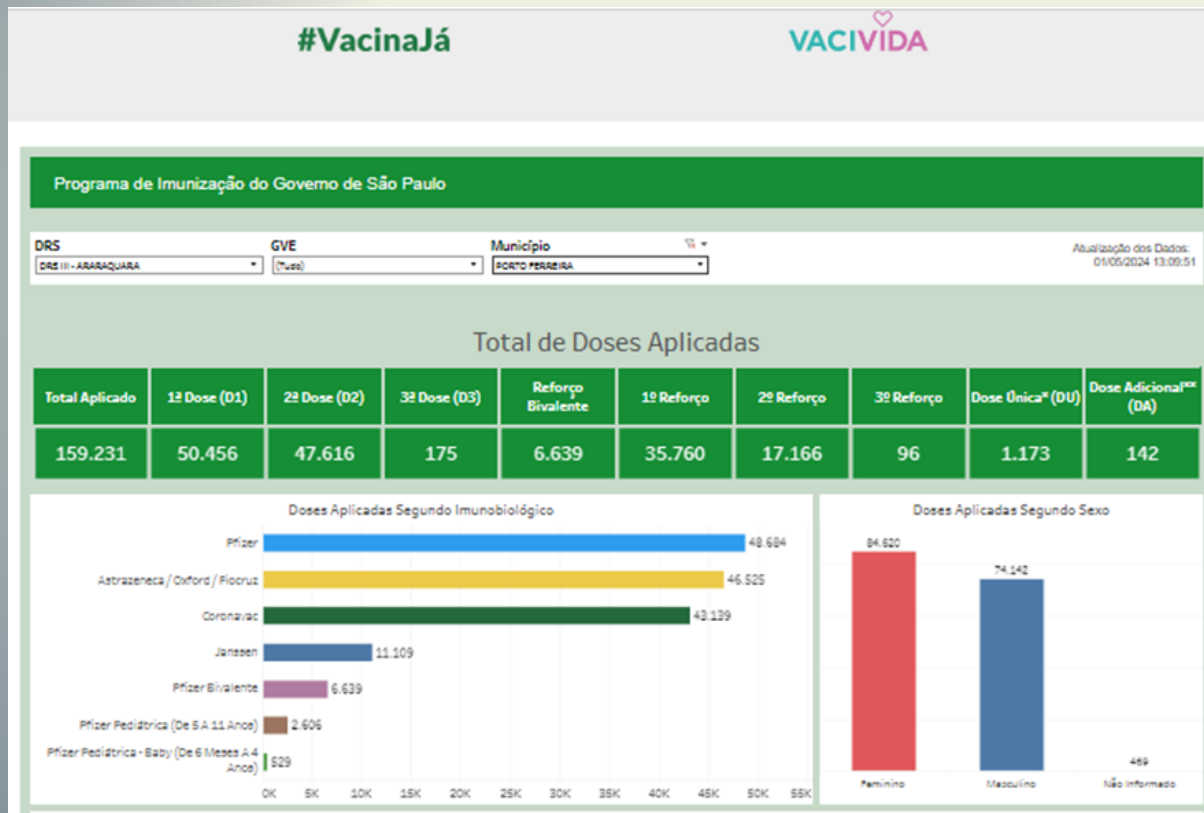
#VacinaJá

VACIVIDA

Programa de Imunização do Governo de São Paulo

DRS
DRS III - ARARAQUARA

GVE
(Tudo)

Município
PORTO FERREIRA

Atualização dos Dados:
01/05/2024 13:09:51

Total de Doses Aplicadas

| Total Aplicado | 1ª Dose (D1) | 2ª Dose (D2) | 3ª Dose (D3) | Reforço Bivalente | 1º Reforço | 2º Reforço | 3º Reforço | Dose Única* (DU) | Dose Adicional** (DA) |
|---|---|---|---|---|---|---|---|---|---|
| 159.231 | 50.456 | 47.616 | 175 | 6.639 | 35.760 | 17.166 | 96 | 1.173 | 142 |

Doses Aplicadas Segundo Imunobiológico

Pfizer 48.684
Astrazeneca / Oxford / Fiocruz 46.525
Coronavac 43.139
Janssen 11.109
Pfizer Bivalente 6.639
Pfizer Pediátrica (De 5 A 11 Anos) 2.606
Pfizer Pediátrica - Baby (De 6 Meses A 4 Anos) 529

0K 5K 10K 15K 20K 25K 30K 35K 40K 45K 50K 55K

Doses Aplicadas Segundo Sexo

84.620
74.142
469

Feminino Masculino Não Informado